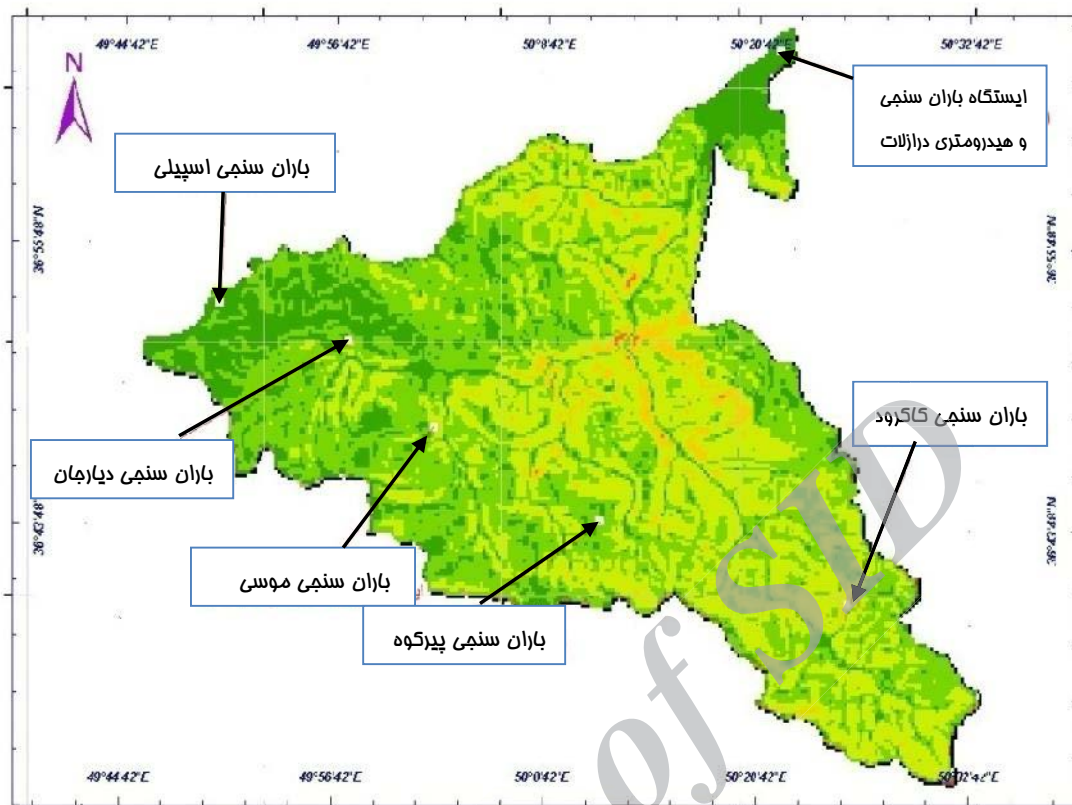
49°44'42"E
49°56'42"E
50°8'42"E
50°20'42"E
50°32'42"E

N

ایستگاه باران سنجی و هیدرومتری درازلات

باران سنجی اسپیلی

36°55'48"N
36°55'48"N

باران سنجی کاکرود

باران سنجی دیارجان

36°43'48"N
36°43'48"N

باران سنجی موسی

باران سنجی پیرکوه

49°44'42"E
49°56'42"E
50°8'42"E
50°20'42"E
50°32'42"E

SID
of